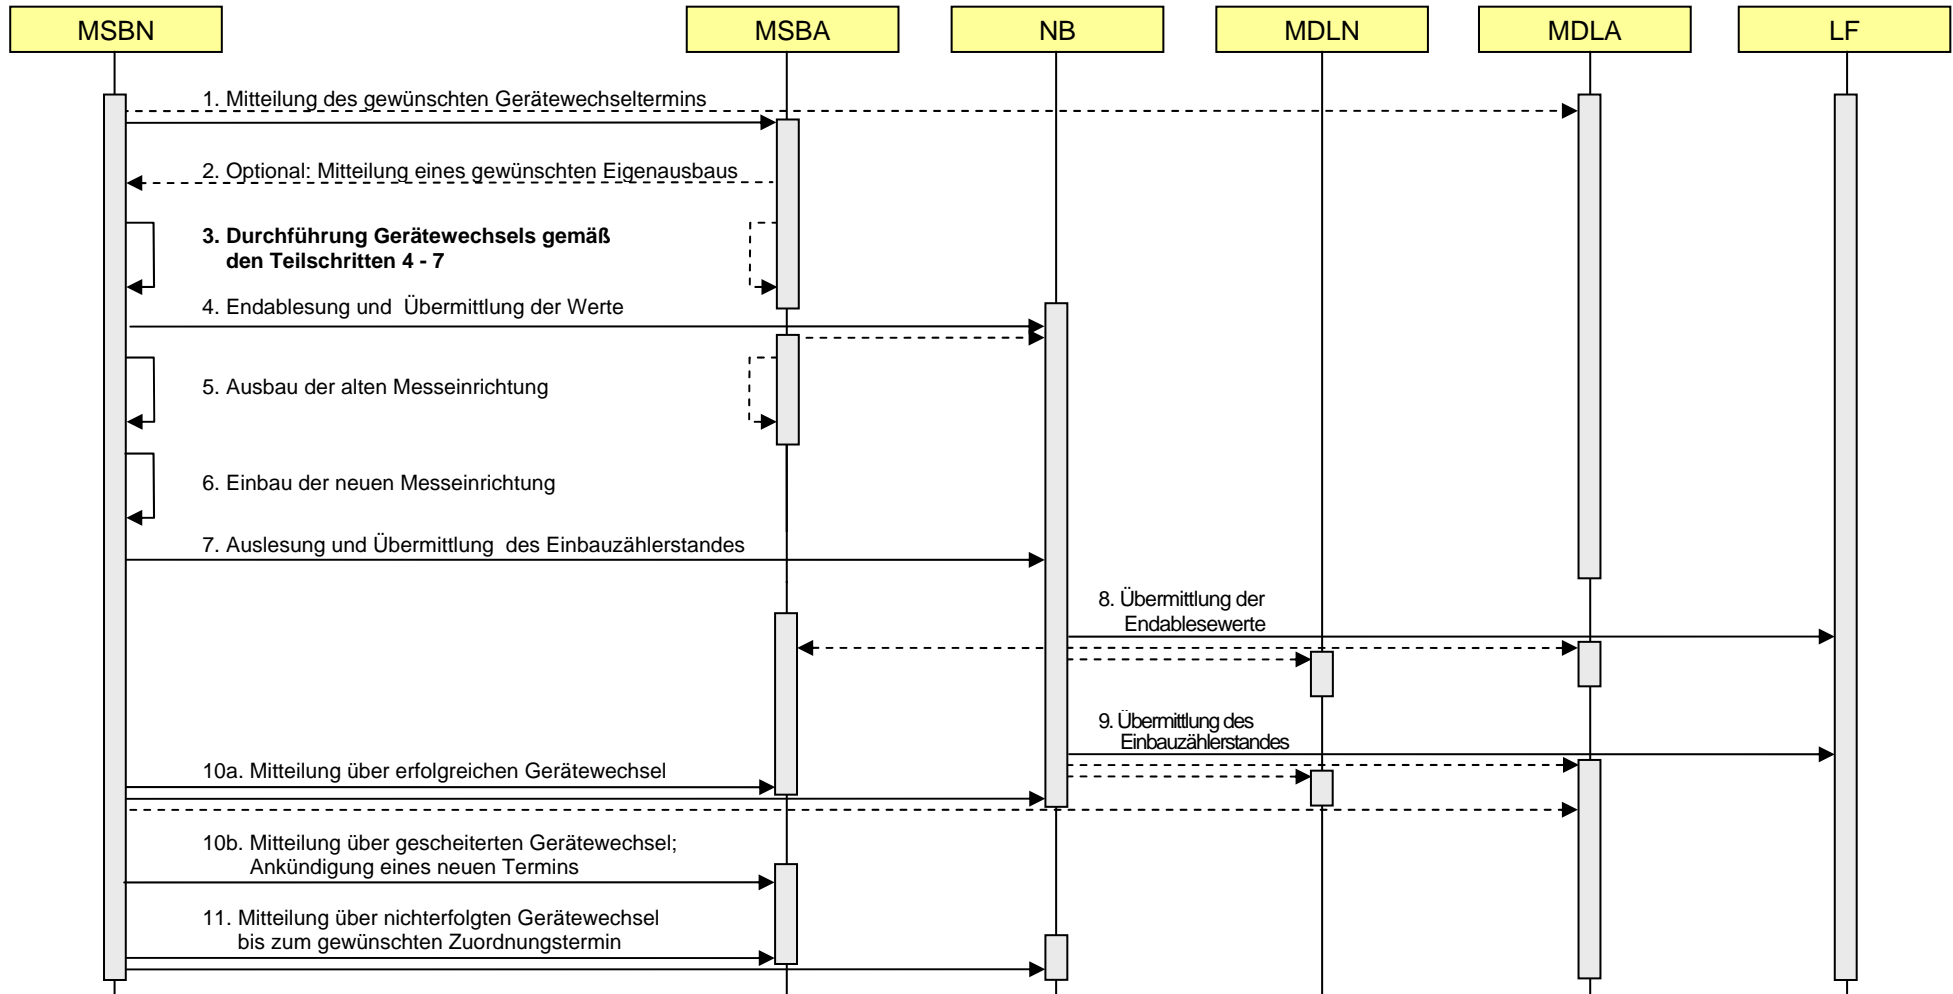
MSBN

MSBA

NB

MDLN

MDLA

LF

1. Mitteilung des gewünschten Gerätewechseltermins

2. Optional: Mitteilung eines gewünschten Eigenausbaus

**3. Durchführung Gerätewechsels gemäß den Teilschritten 4 - 7**

4. Endablesung und Übermittlung der Werte

5. Ausbau der alten Messeinrichtung

6. Einbau der neuen Messeinrichtung

7. Auslesung und Übermittlung des Einbauzählerstandes

8. Übermittlung der Endablesewerte

9. Übermittlung des Einbauzählerstandes

10a. Mitteilung über erfolgreichen Gerätewechsel

10b. Mitteilung über gescheiterten Gerätewechsel; Ankündigung eines neuen Termins

11. Mitteilung über nichterfolgten Gerätewechsel bis zum gewünschten Zuordnungstermin